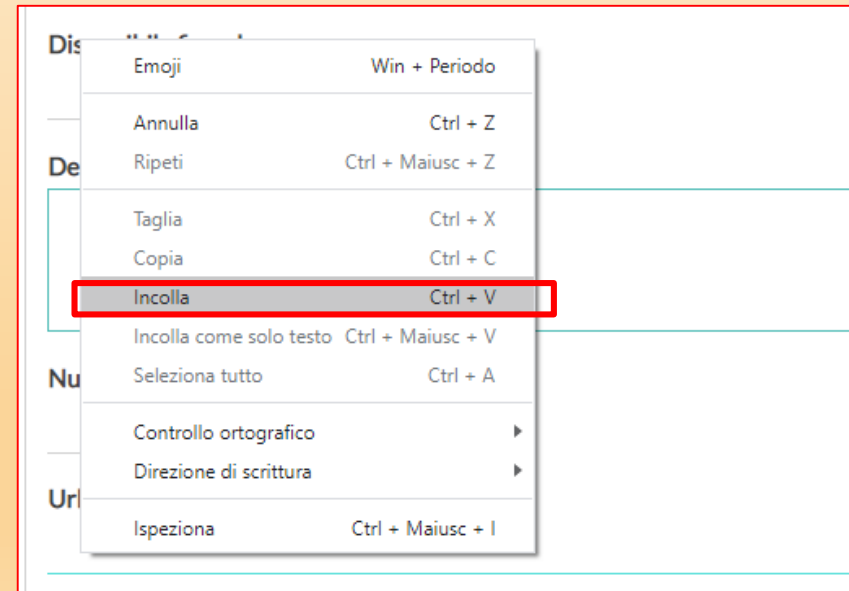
Dis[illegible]

De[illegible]

Nu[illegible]

Url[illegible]

Emoji Win + Periodo

Annulla Ctrl + Z
Ripeti Ctrl + Maiusc + Z

Taglia Ctrl + X
Copia Ctrl + C
Incolla Ctrl + V
Incolla come solo testo Ctrl + Maiusc + V
Seleziona tutto Ctrl + A

Controllo ortografico
Direzione di scrittura

Ispeziona Ctrl + Maiusc + I